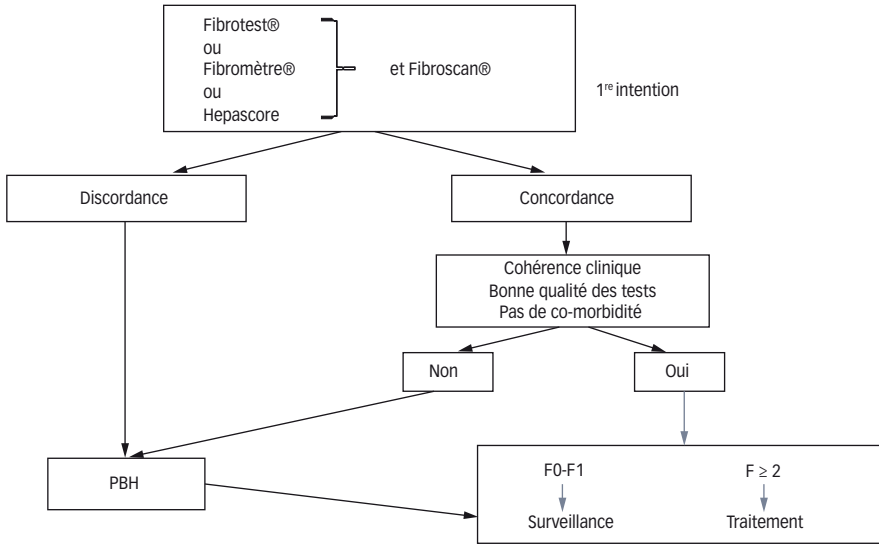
Fibrotest®
ou
Fibromètre®
ou
Hepascore

et Fibroscan®

1$^{re}$ intention

Discordance

Concordance

Cohérence clinique
Bonne qualité des tests
Pas de co-morbidité

Non

Oui

PBH

F0-F1

Surveillance

F $\geq$ 2

Traitement